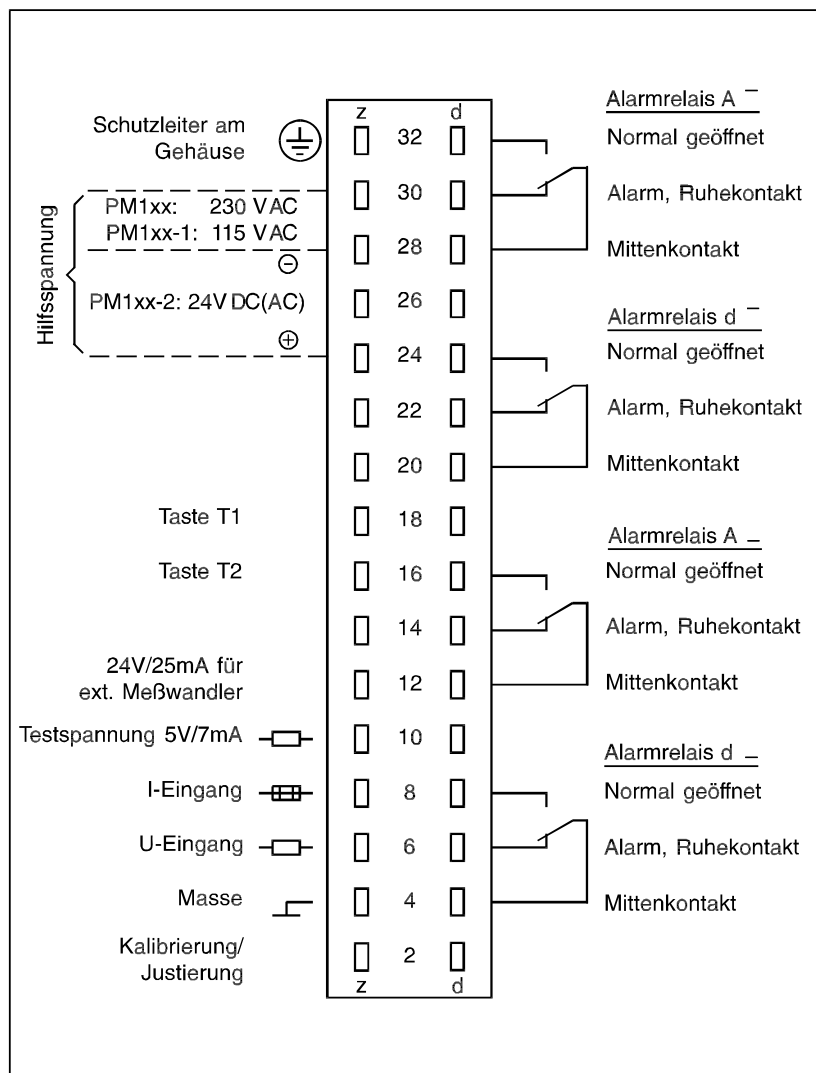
z d

Schutzleiter am Gehäuse

32

30

28

26

24

22

20

18

16

14

12

10

8

6

4

2

z d

Hilfsspannung

PM1xx: 230 VAC
PM1xx-1: 115 VAC
⊖

PM1xx-2: 24V DC(AC)
⊕

Taste T1

Taste T2

24V/25mA für ext. Meßwandler

Testspannung 5V/7mA

I-Eingang

U-Eingang

Masse

Kalibrierung/ Justierung

Alarmrelais A $^{-}$

Normal geöffnet

Alarm, Ruhekontakt

Mittenkontakt

Alarmrelais d $^{-}$

Normal geöffnet

Alarm, Ruhekontakt

Mittenkontakt

Alarmrelais A $_{-}$

Normal geöffnet

Alarm, Ruhekontakt

Mittenkontakt

Alarmrelais d $_{-}$

Normal geöffnet

Alarm, Ruhekontakt

Mittenkontakt